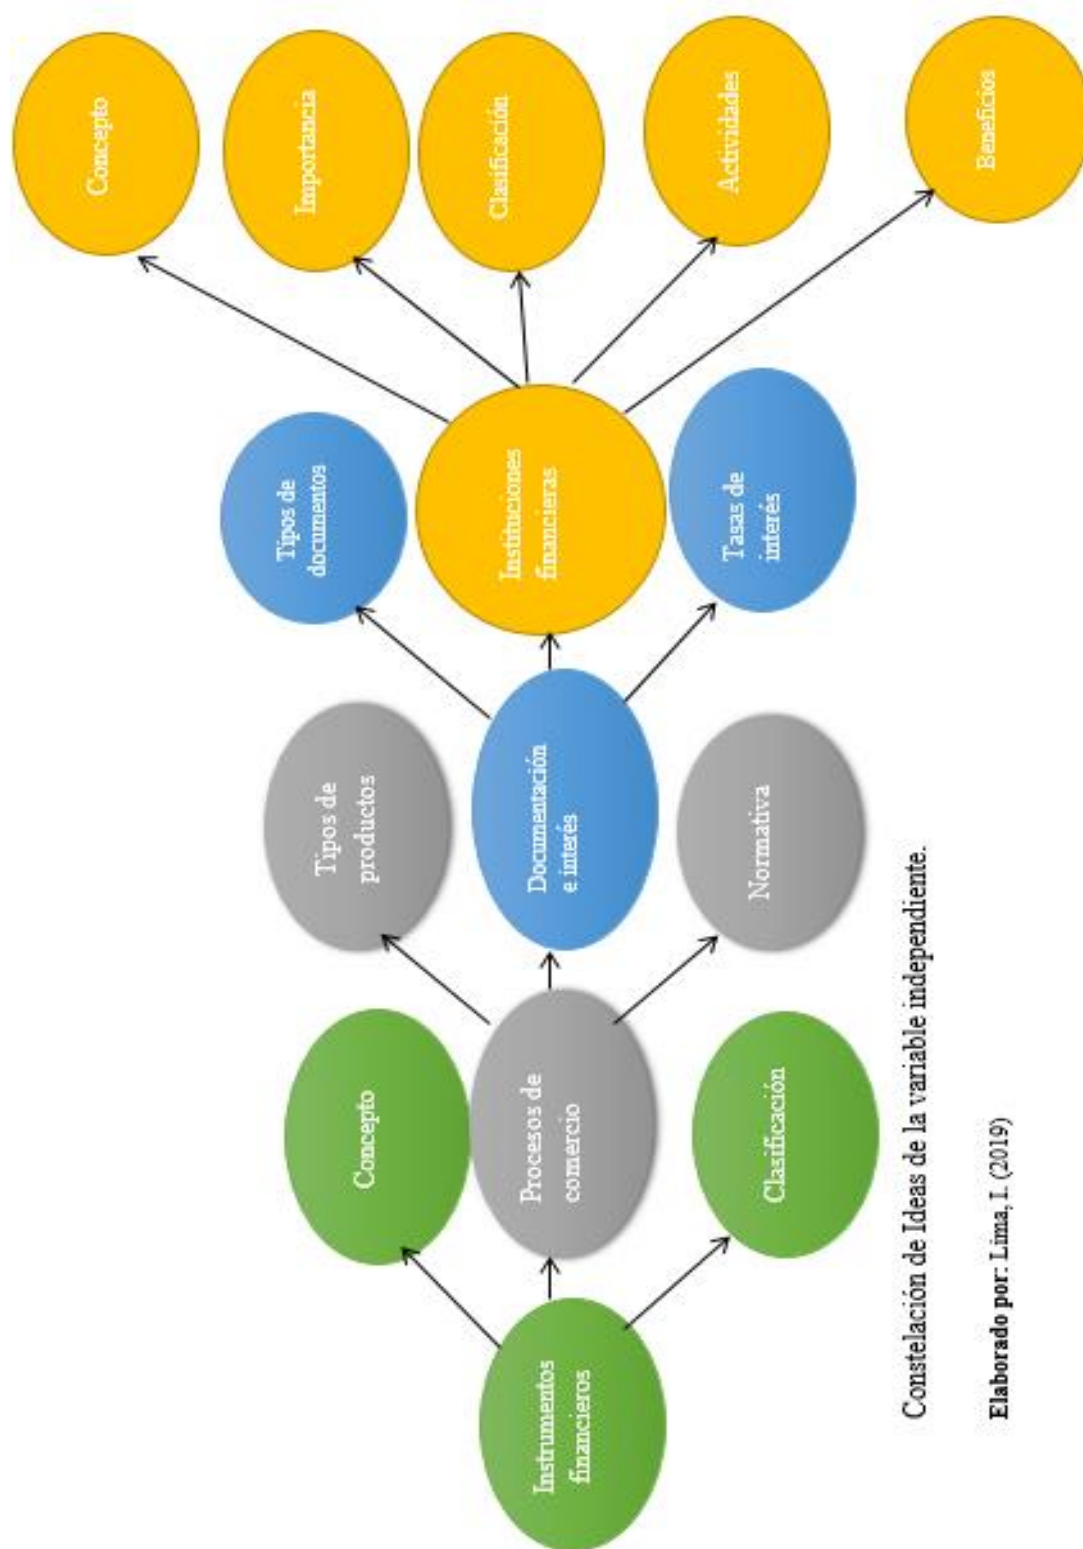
Instrumentos financieros

Concepto

Procesos de comercio

Clasificación

Tipos de productos

Documentación e interés

Normativa

Tipos de documentos

Instituciones financieras

Tasas de interés

Concepto

Importancia

Clasificación

Actividades

Beneficios

Constelación de Ideas de la variable independiente.

**Elaborado por:** Lima, I. (2019)